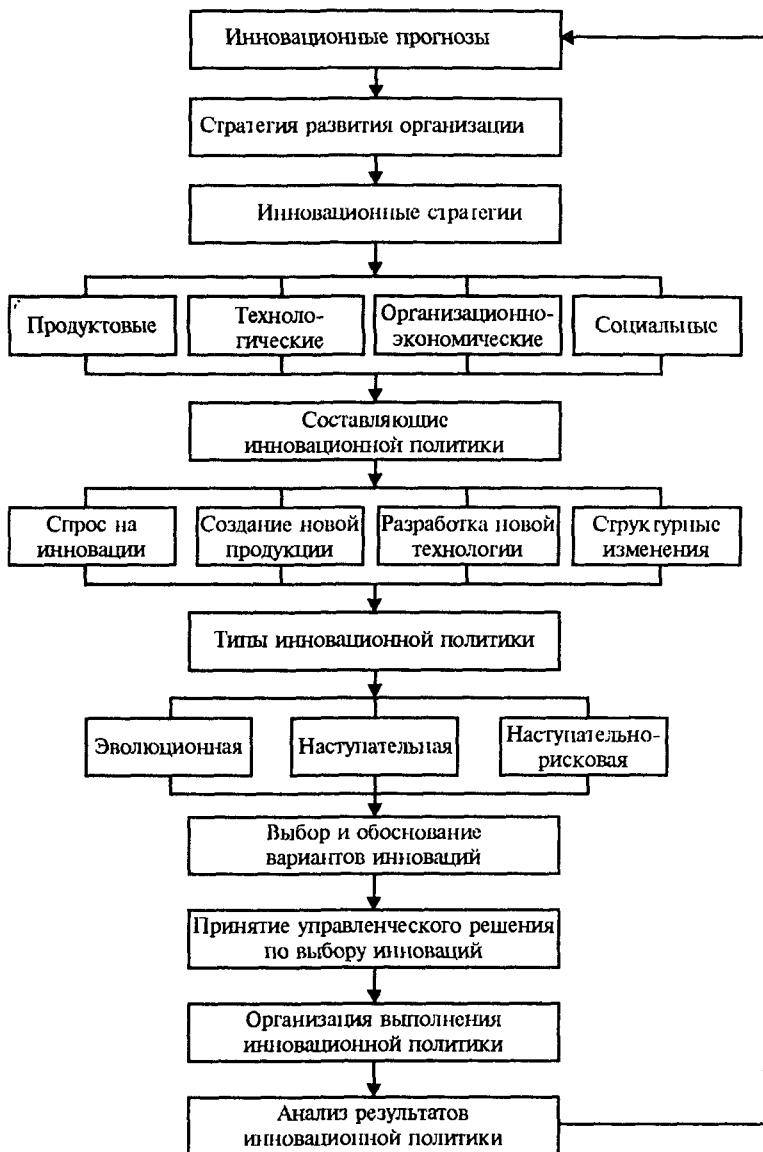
Инновационные прогнозы

Стратегия развития организации

Инновационные стратегии

Продуктовые

Техноло-гические

Организационно-экономические

Социальные

Составляющие инновационной политики

Спрос на инновации

Создание новой продукции

Разработка новой технологии

Структурные изменения

Типы инновационной политики

Эволюционная

Наступательная

Наступательно-рисковая

Выбор и обоснование вариантов инноваций

Принятие управленческого решения по выбору инноваций

Организация выполнения инновационной политики

Анализ результатов инновационной политики